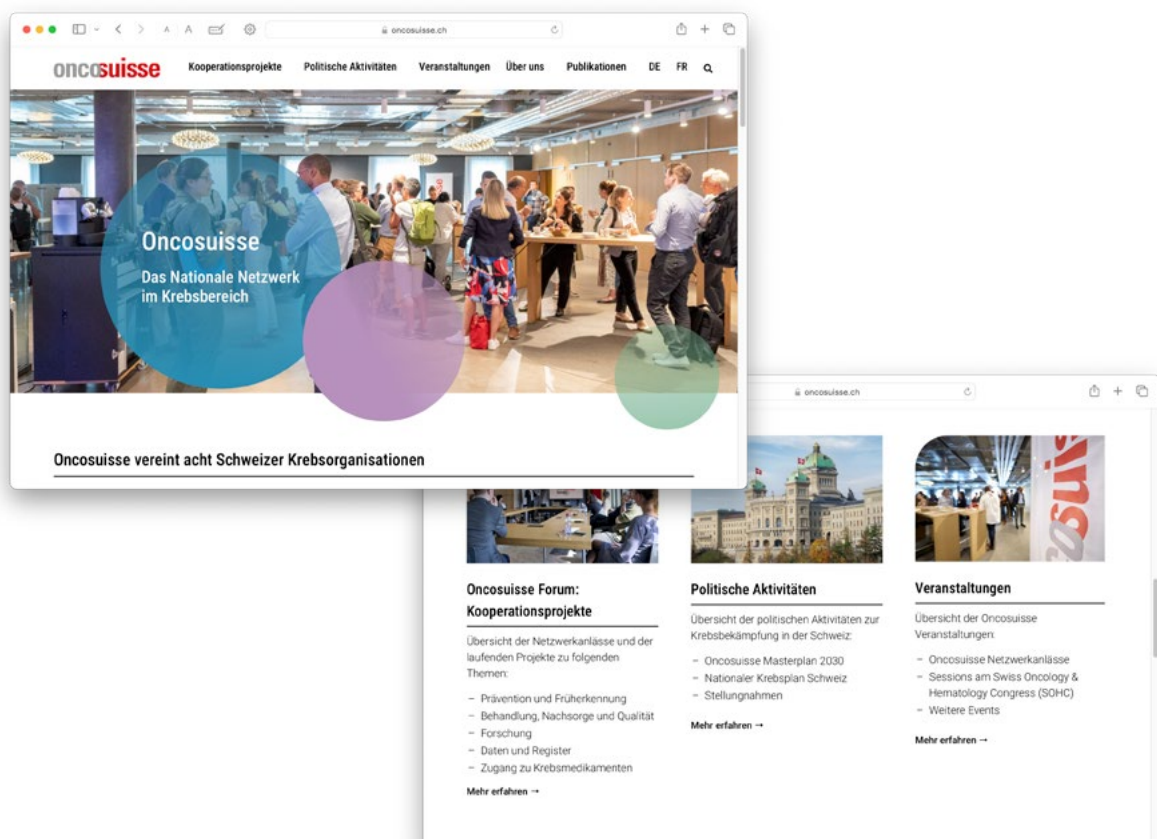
oncosuisse.ch

oncosuisse

Kooperationsprojekte Politische Aktivitäten Veranstaltungen Über uns Publikationen DE FR

Oncosuisse

Das Nationale Netzwerk im Krebsbereich

Oncosuisse vereint acht Schweizer Krebsorganisationen

oncosuisse.ch

Oncosuisse Forum: Kooperationsprojekte

Übersicht der Netzwerkanlässe und der laufenden Projekte zu folgenden Themen:

– Prävention und Früherkennung
– Behandlung, Nachsorge und Qualität
– Forschung
– Daten und Register
– Zugang zu Krebsmedikamenten

Mehr erfahren →

Politische Aktivitäten

Übersicht der politischen Aktivitäten zur Krebsbekämpfung in der Schweiz:

– Oncosuisse Masterplan 2030
– Nationaler Krebsplan Schweiz
– Stellungnahmen

Mehr erfahren →

Veranstaltungen

Übersicht der Oncosuisse Veranstaltungen:

– Oncosuisse Netzwerkanlässe
– Sessions am Swiss Oncology & Hematology Congress (SOHC)
– Weitere Events

Mehr erfahren →